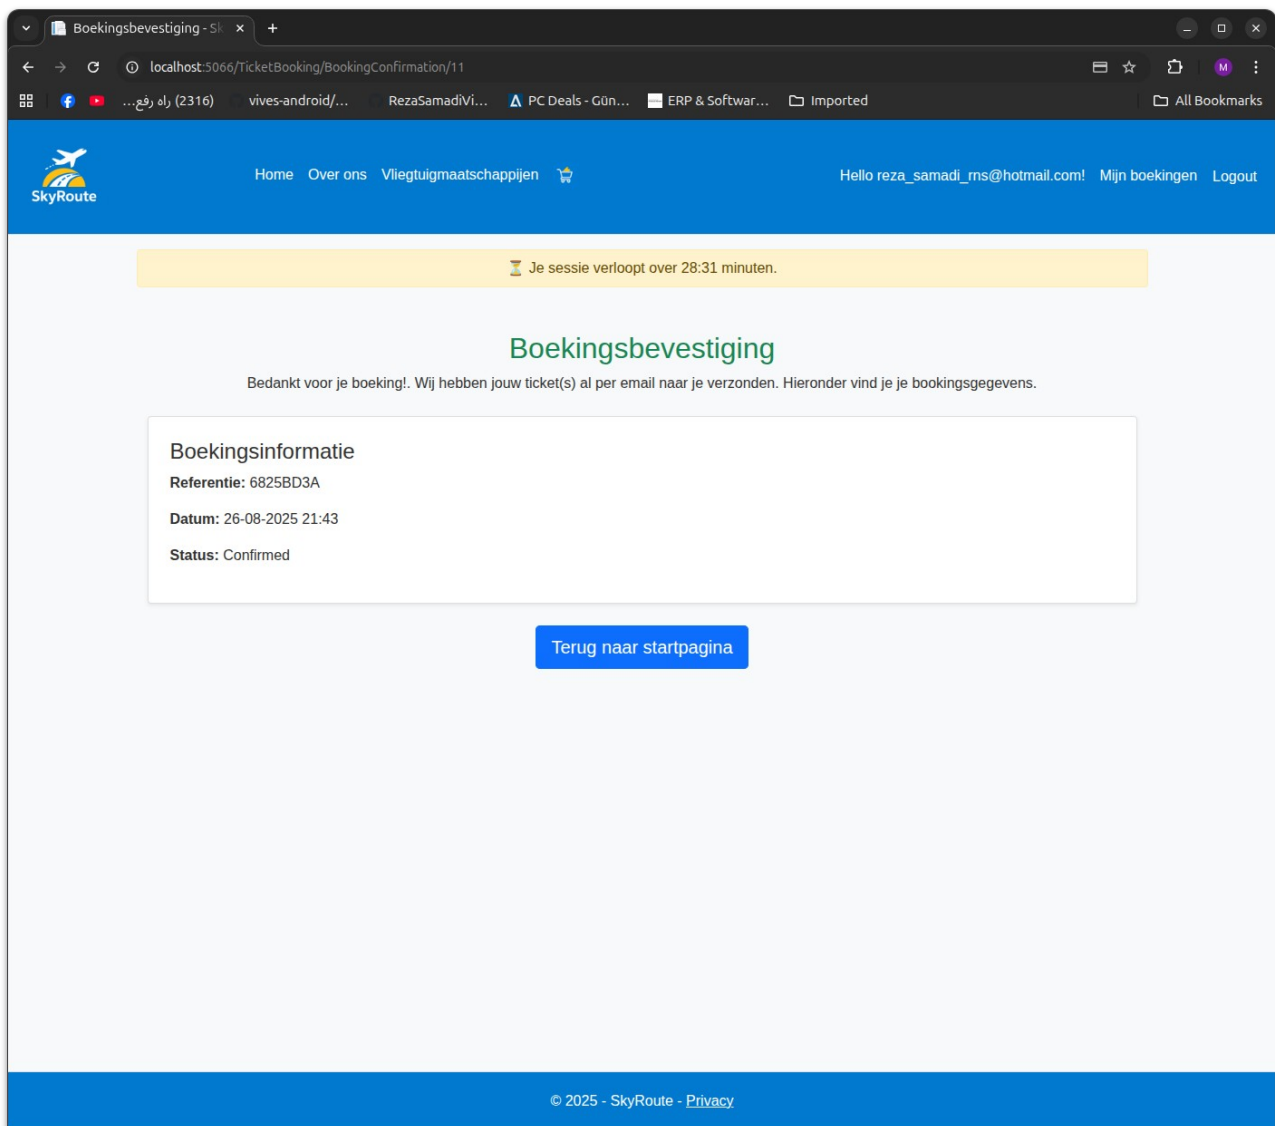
Boekingsbevestiging - Sk ×
+
localhost:5066/TicketBooking/BookingConfirmation/11
M
(2316) راه رفع... vives-android/... RezaSamadiVi... PC Deals - Gün... ERP & Softwar... Imported
All Bookmarks

SkyRoute
Home Over ons Vliegtuigmaatschappijen
Hello reza_samadi_rns@hotmail.com! Mijn boekingen Logout

⏳ Je sessie verloopt over 28:31 minuten.

Boekingsbevestiging

Bedankt voor je boeking!. Wij hebben jouw ticket(s) al per email naar je verzonden. Hieronder vind je je bookingsgegevens.

Boekingsinformatie

**Referentie:** 6825BD3A

**Datum:** 26-08-2025 21:43

**Status:** Confirmed

Terug naar startpagina

© 2025 - SkyRoute - Privacy